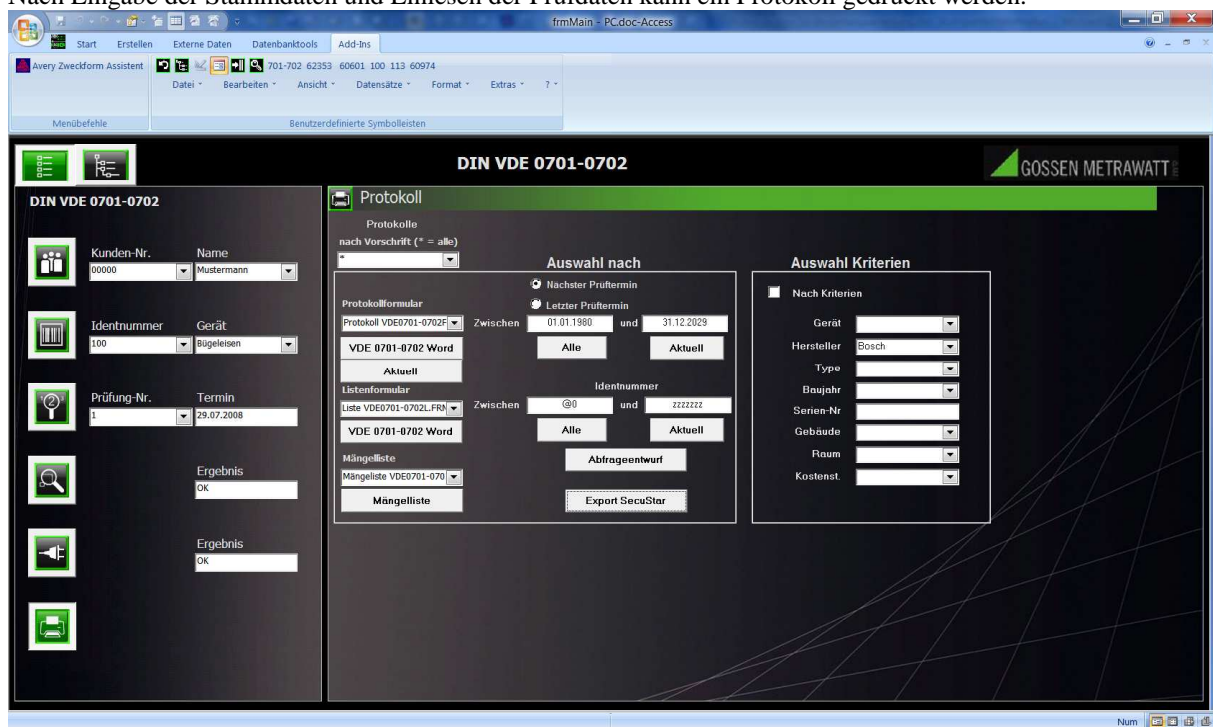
Nach Eingabe der Stammdaten und Einlesen der Prüfdaten kann ein Protokoll gedruckt werden.

frmMain - PC.doc-Access

Start Erstellen Externe Daten Datenbanktools Add-Ins

Avery Zweckform Assistent 701-702 62353 60601 100 113 60974

Datei Bearbeiten Ansicht Datensätze Format Extras ?

Menübefehle Benutzerdefinierte Symbolleisten

DIN VDE 0701-0702

GOSSEN METRAWATT

DIN VDE 0701-0702

Kunden-Nr. Name
00000 Mustermann

Identnummer Gerät
100 Bügeleisen

Prüfung-Nr. Termin
1 29.07.2008

Ergebnis
OK

Ergebnis
OK

Protokoll

Protokolle
nach Vorschrift (* = alle)
*

Auswahl nach

Nächster Prüftermin
Letzter Prüftermin

Protokollformular
Protokoll VDE0701-0702F
Zwischen 01.01.1980 und 31.12.2029
VDE 0701-0702 Word
Alle Aktuell
Aktuell

Listenformular
Liste VDE0701-0702L.FRM
Identnummer
Zwischen @0 und zzzzzzz
VDE 0701-0702 Word
Alle Aktuell

Mängelliste
Mängeliste VDE0701-070
Abfragenentwurf
Mängelliste
Export SecuStar

Auswahl Kriterien

Nach Kriterien
Gerät
Hersteller Bosch
Type
Baujahr
Serien-Nr
Gebäude
Raum
Kostenst.

Num